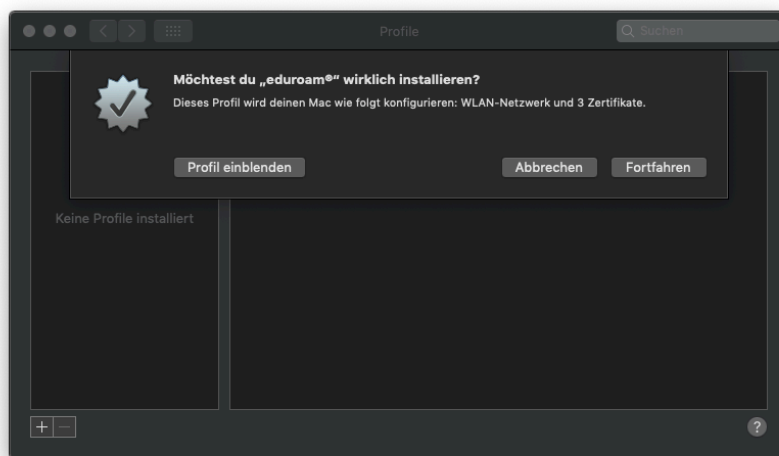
Profile

Suchen

Möchtest du „eduroam®“ wirklich installieren?

Dieses Profil wird deinen Mac wie folgt konfigurieren: WLAN-Netzwerk und 3 Zertifikate.

Profil einblenden

Abbrechen

Fortfahren

Keine Profile installiert

+ −

?